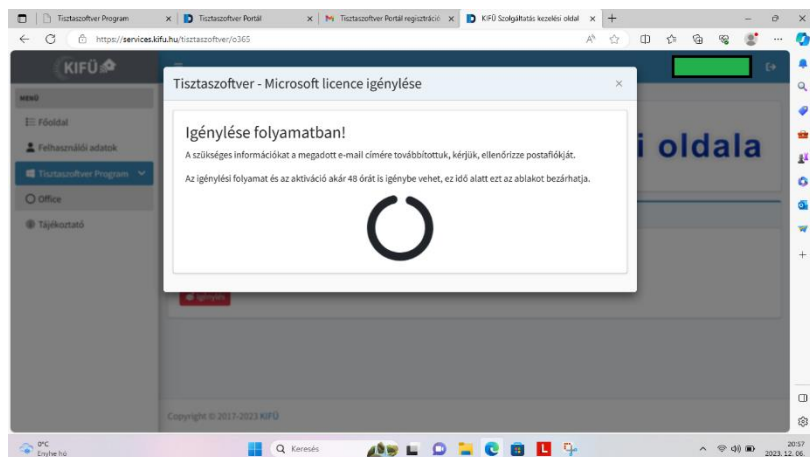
Tisztaszoftver Program
Tisztaszoftver Portál
Tisztaszoftver Portál regisztráció
KIFÜ Szolgáltatás kezelési oldal
https://services.kifu.hu/tisztaszoftver/o365

KIFÜ
MENÜ
Főoldal
Felhasználói adatok
Tisztaszoftver Program
Office
Tájékoztató

i oldala

Igénylés

Copyright © 2017-2023 KIFÜ

Tisztaszoftver - Microsoft licence igénylése

×

Igénylése folyamatban!

A szükséges információkat a megadott e-mail címére továbbítottuk, kérjük, ellenőrizze postafiókját.

Az igénylési folyamat és az aktiváció akár 48 órát is igénybe vehet, ez idő alatt ezt az ablakot bezárhatja.

0°C
Enyhe hó
Keresés
20:57
2023. 12. 06.